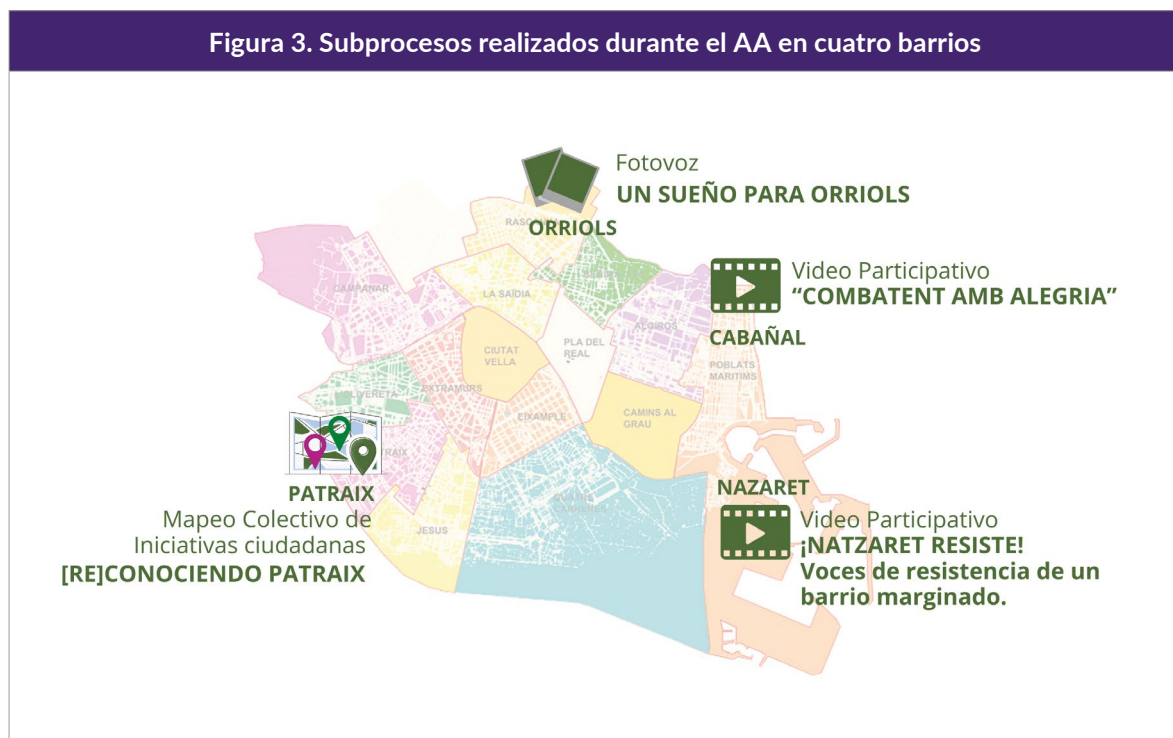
Figura 3. Subprocesos realizados durante el AA en cuatro barrios

Fotovoz
UN SUEÑO PARA ORRIOLS

RASCANYA
ORRIOLS

Video Participativo
"COMBATENT AMB ALEGRIA"

CAMPANAR
LA SAÏDIA
ALGIROS
CABAÑAL
CIUTAT VELLA
PLA DEL REAL
POBLATS MARITIMS
EXTRAMURS
L'OLIVERETA
EIXAMPLE
CAMINS AL GRAU
PATRAIX
QUATRE CARRERES
JESUS

NAZARET

PATRAIX
Mapeo Colectivo de Iniciativas ciudadanas
[RE]CONOCIENDO PATRAIX

Video Participativo
¡NATZARET RESISTE!
Voces de resistencia de un barrio marginado.